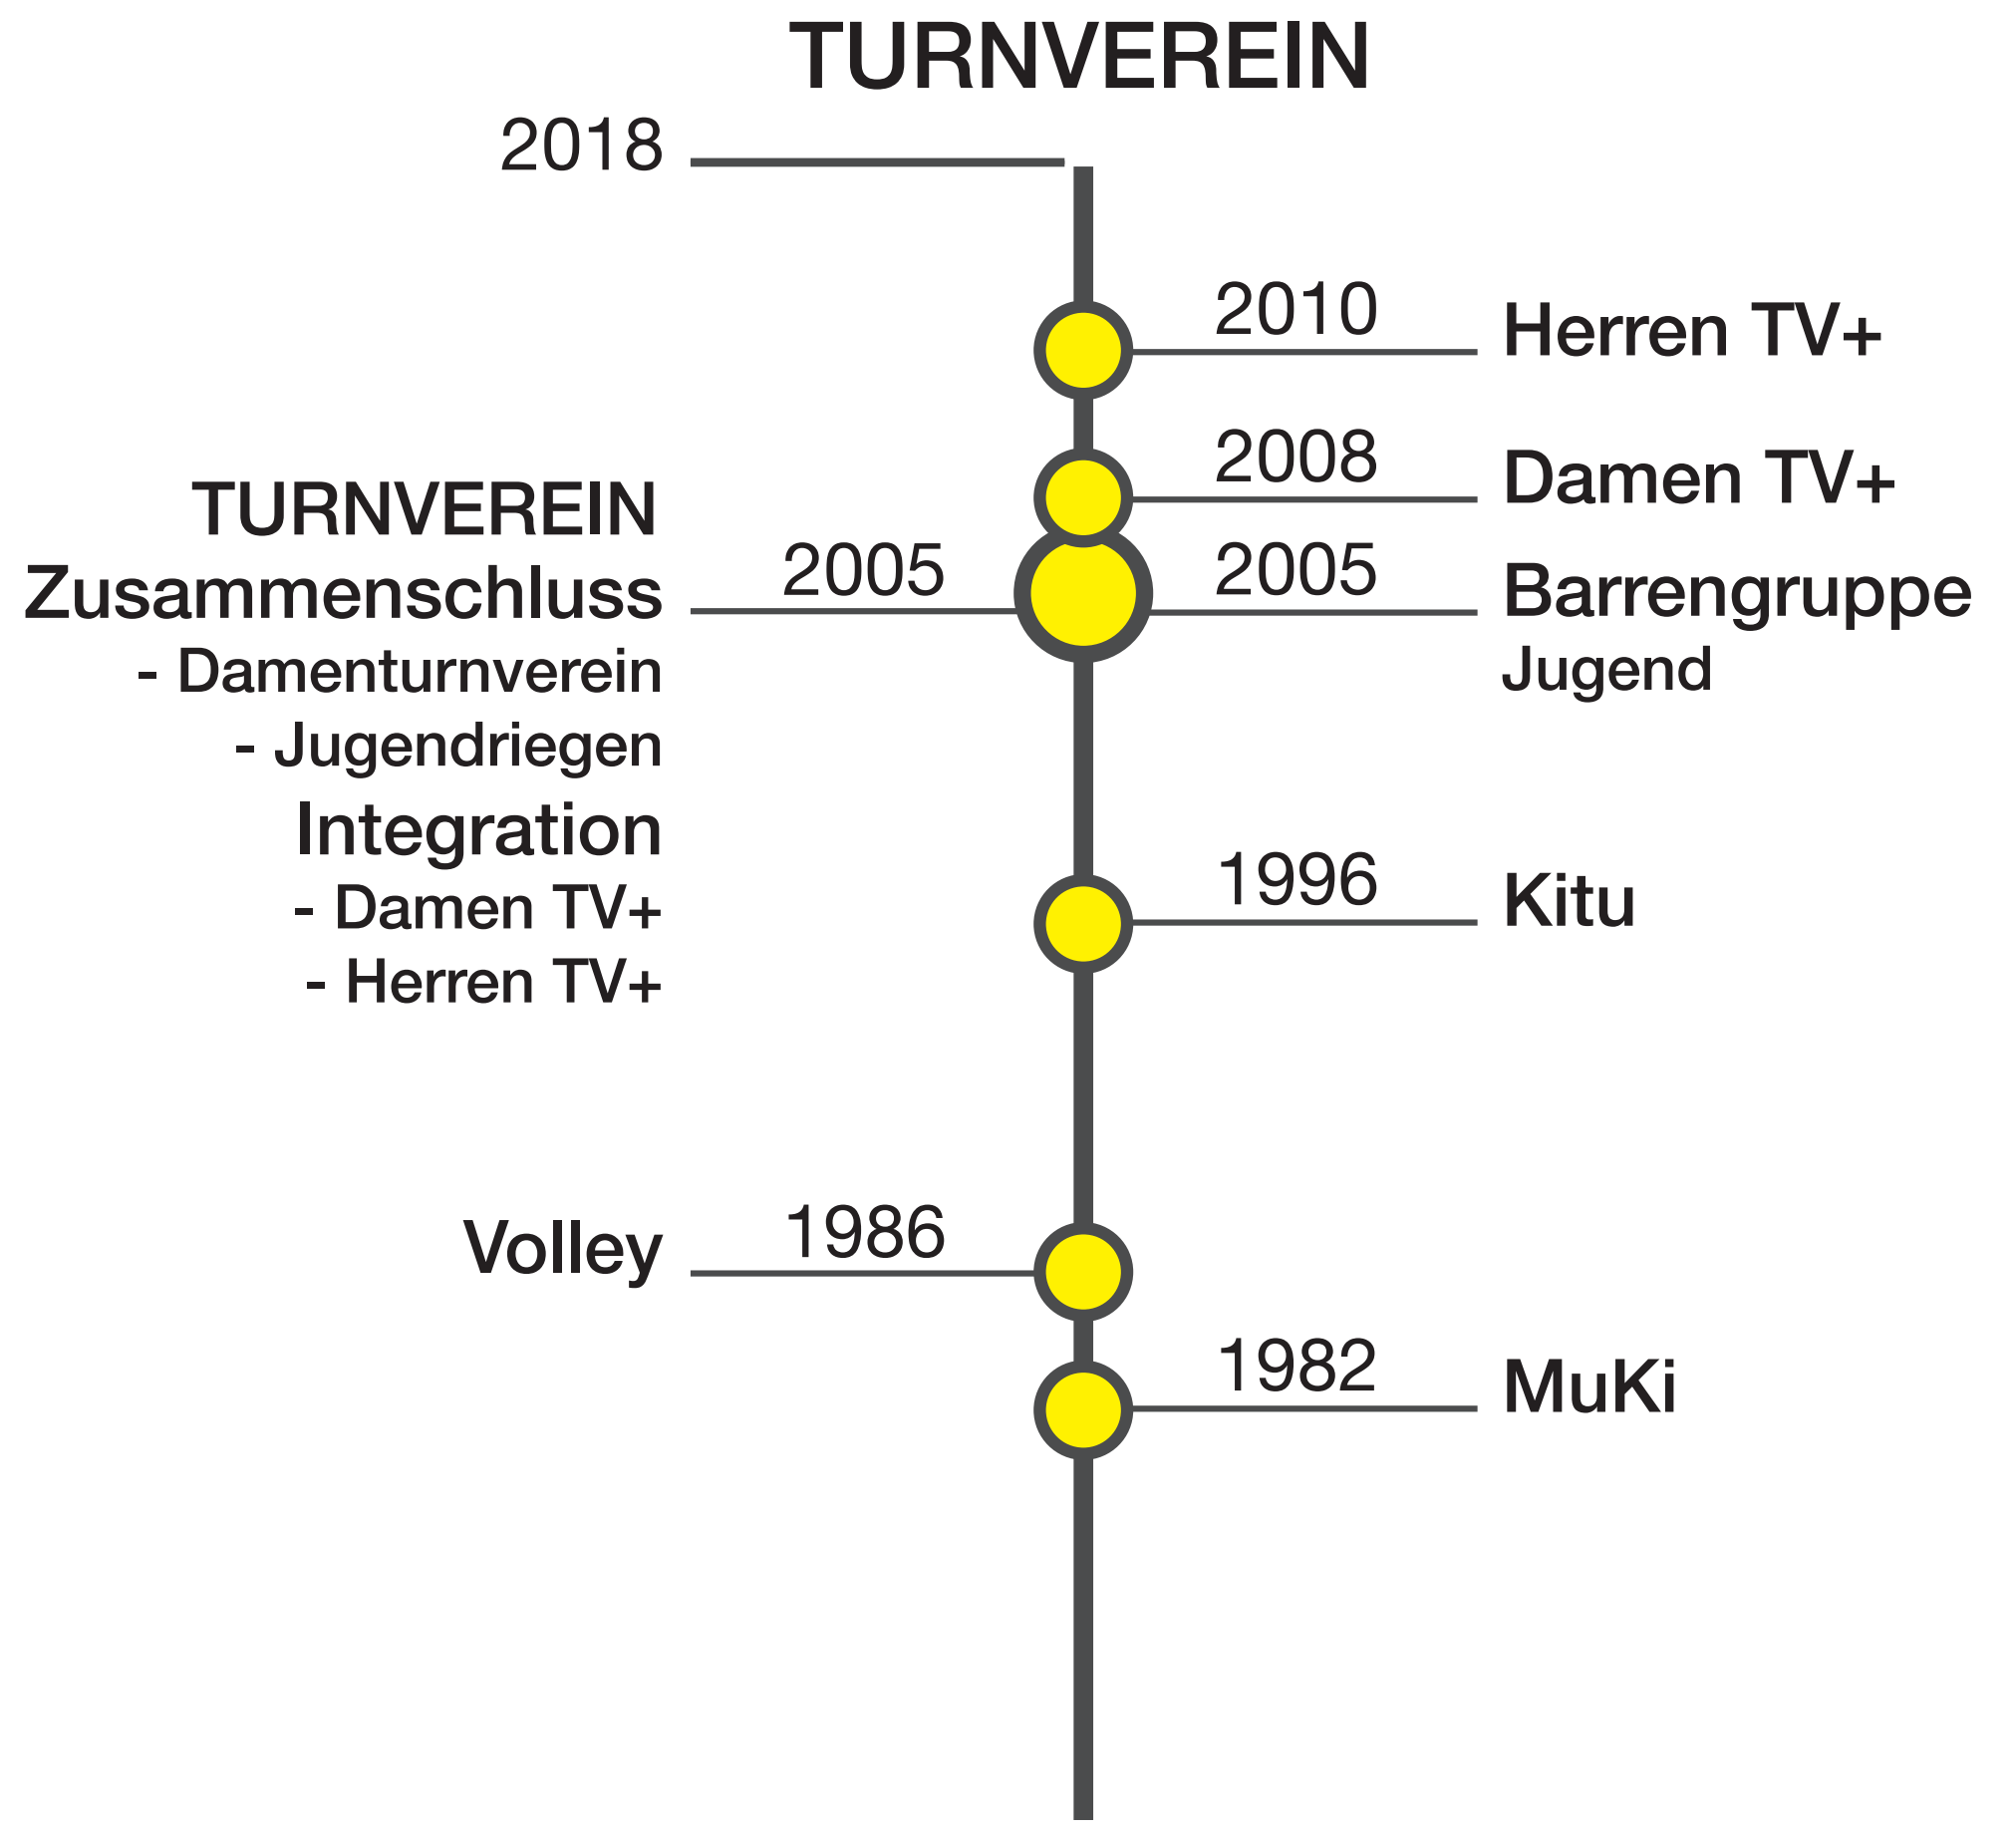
TURNVEREIN

2018

2010 Herren TV+

2008 Damen TV+

TURNVEREIN
Zusammenschluss
- Damenturnverein
- Jugendriegen
Integration
- Damen TV+
- Herren TV+

2005

2005 Barrengruppe
Jugend

1996 Kitu

Volley 1986

1982 MuKi